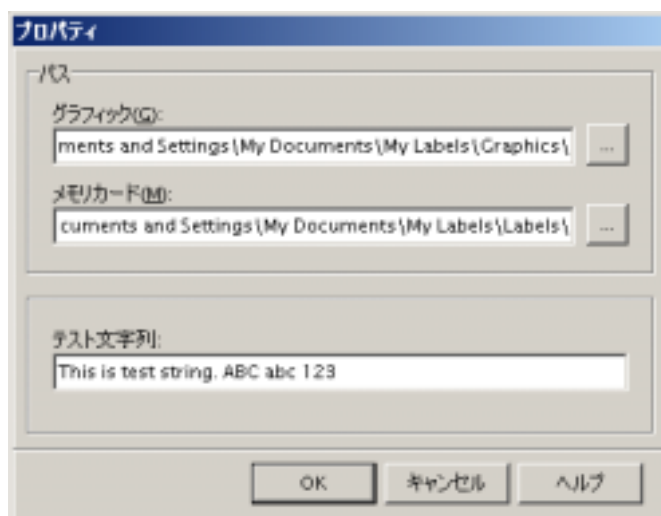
プロパティ

パス

グラフィック(G):

ments and Settings\My Documents\My Labels\Graphics\

...

メモリカード(M):

cuments and Settings\My Documents\My Labels\Labels\

...

テスト文字列:

This is test string. ABC abc 123

OK

キャンセル

ヘルプ